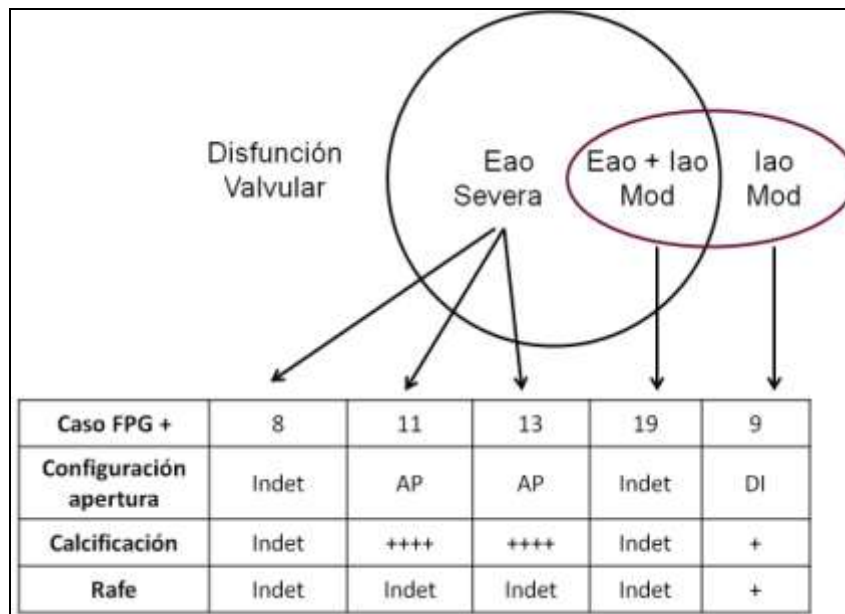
Disfunción Valvular

Eao Severa

Eao + Iao Mod

Iao Mod

| Caso FPG + | 8 | 11 | 13 | 19 | 9 |
|---|---|---|---|---|---|
| Configuración apertura | Indet | AP | AP | Indet | DI |
| Calcificación | Indet | ++++ | ++++ | Indet | + |
| Rafe | Indet | Indet | Indet | Indet | + |